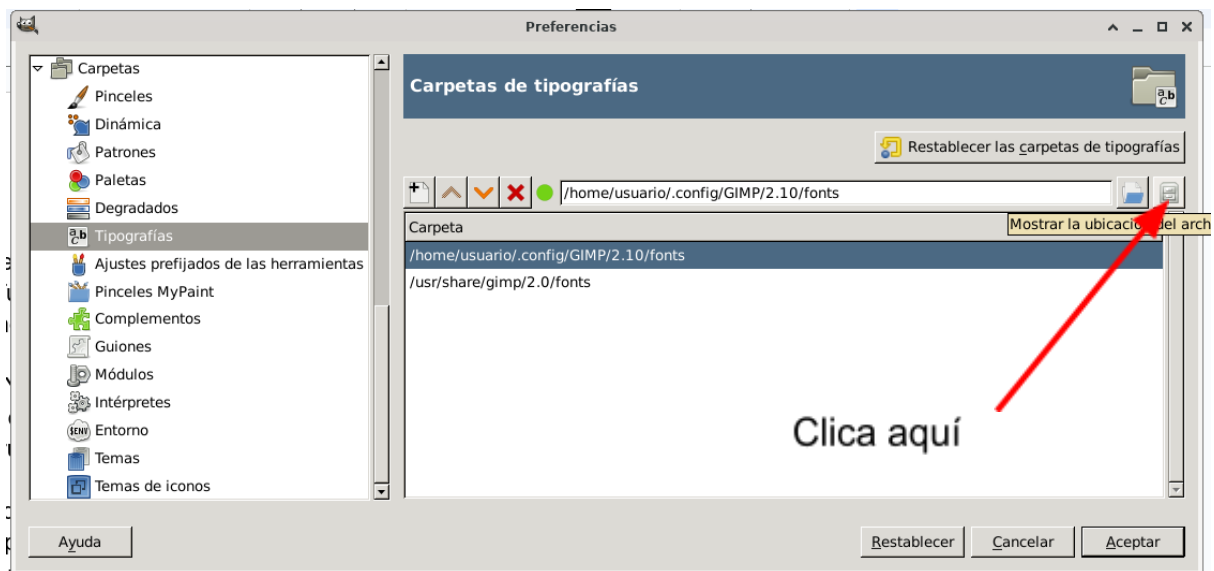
Preferencias

Carpetas
Pinceles
Dinámica
Patrones
Paletas
Degradados
Tipografías
Ajustes prefijados de las herramientas
Pinceles MyPaint
Complementos
Guiones
Módulos
Intérpretes
Entorno
Temas
Temas de iconos

Carpetas de tipografías

Restablecer las carpetas de tipografías

/home/usuario/.config/GIMP/2.10/fonts

Mostrar la ubicación del arch

| Carpeta |
|---|
| /home/usuario/.config/GIMP/2.10/fonts |
| /usr/share/gimp/2.0/fonts |

Clica aquí

Ayuda

Restablecer

Cancelar

Aceptar